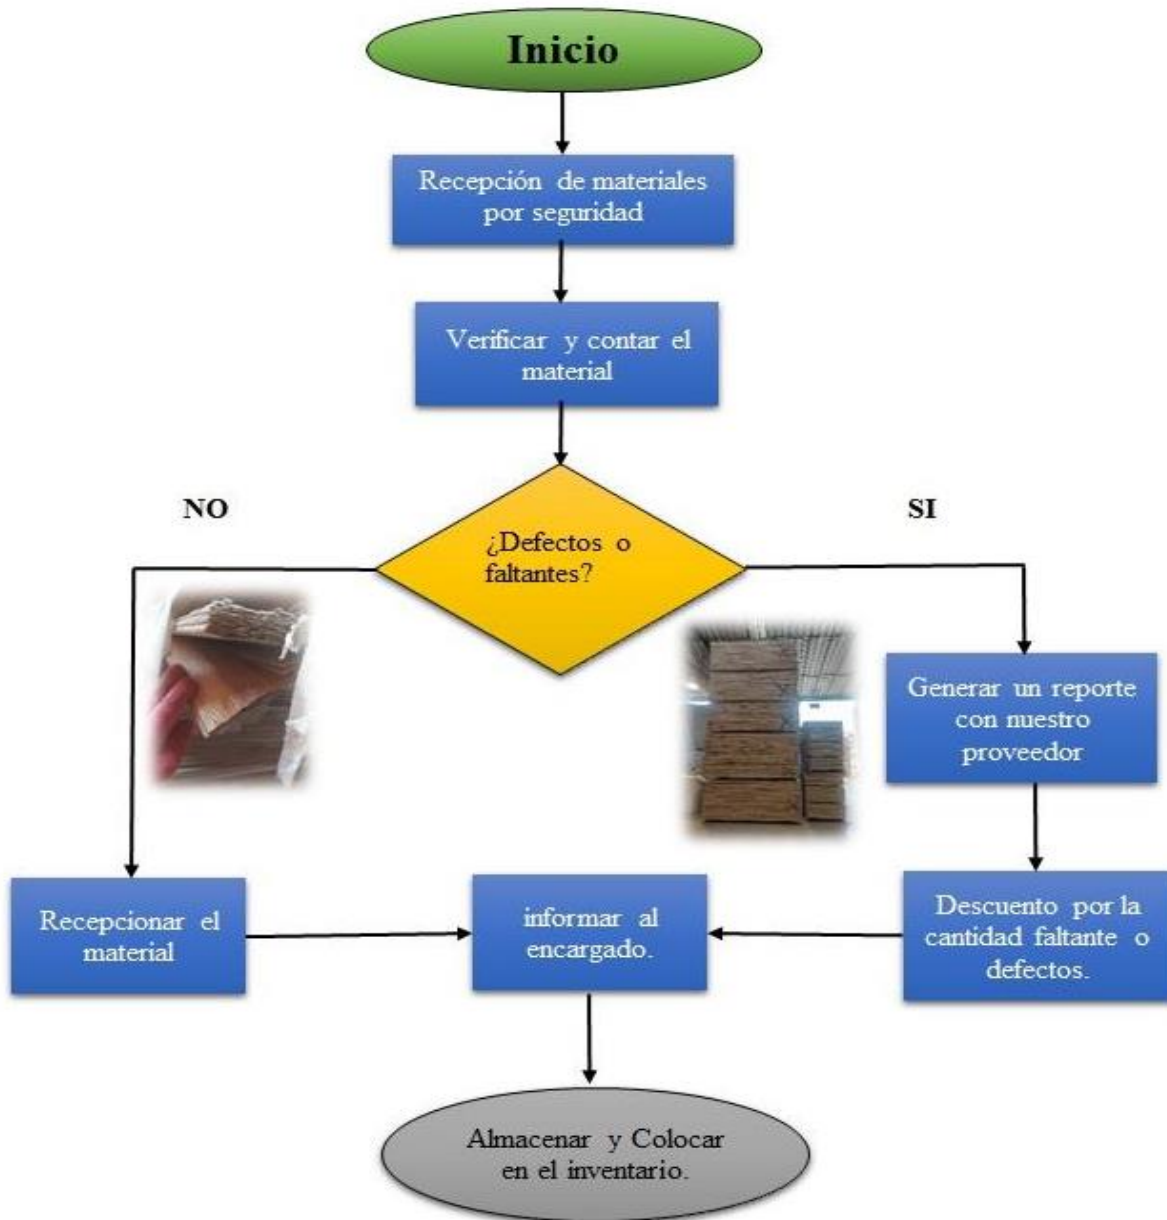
Inicio

Recepción de materiales por seguridad

Verificar y contar el material

NO

SI

¿Defectos o faltantes?

Generar un reporte con nuestro proveedor

Recepcionar el material

informar al encargado.

Descuento por la cantidad faltante o defectos.

Almacenar y Colocar en el inventario.